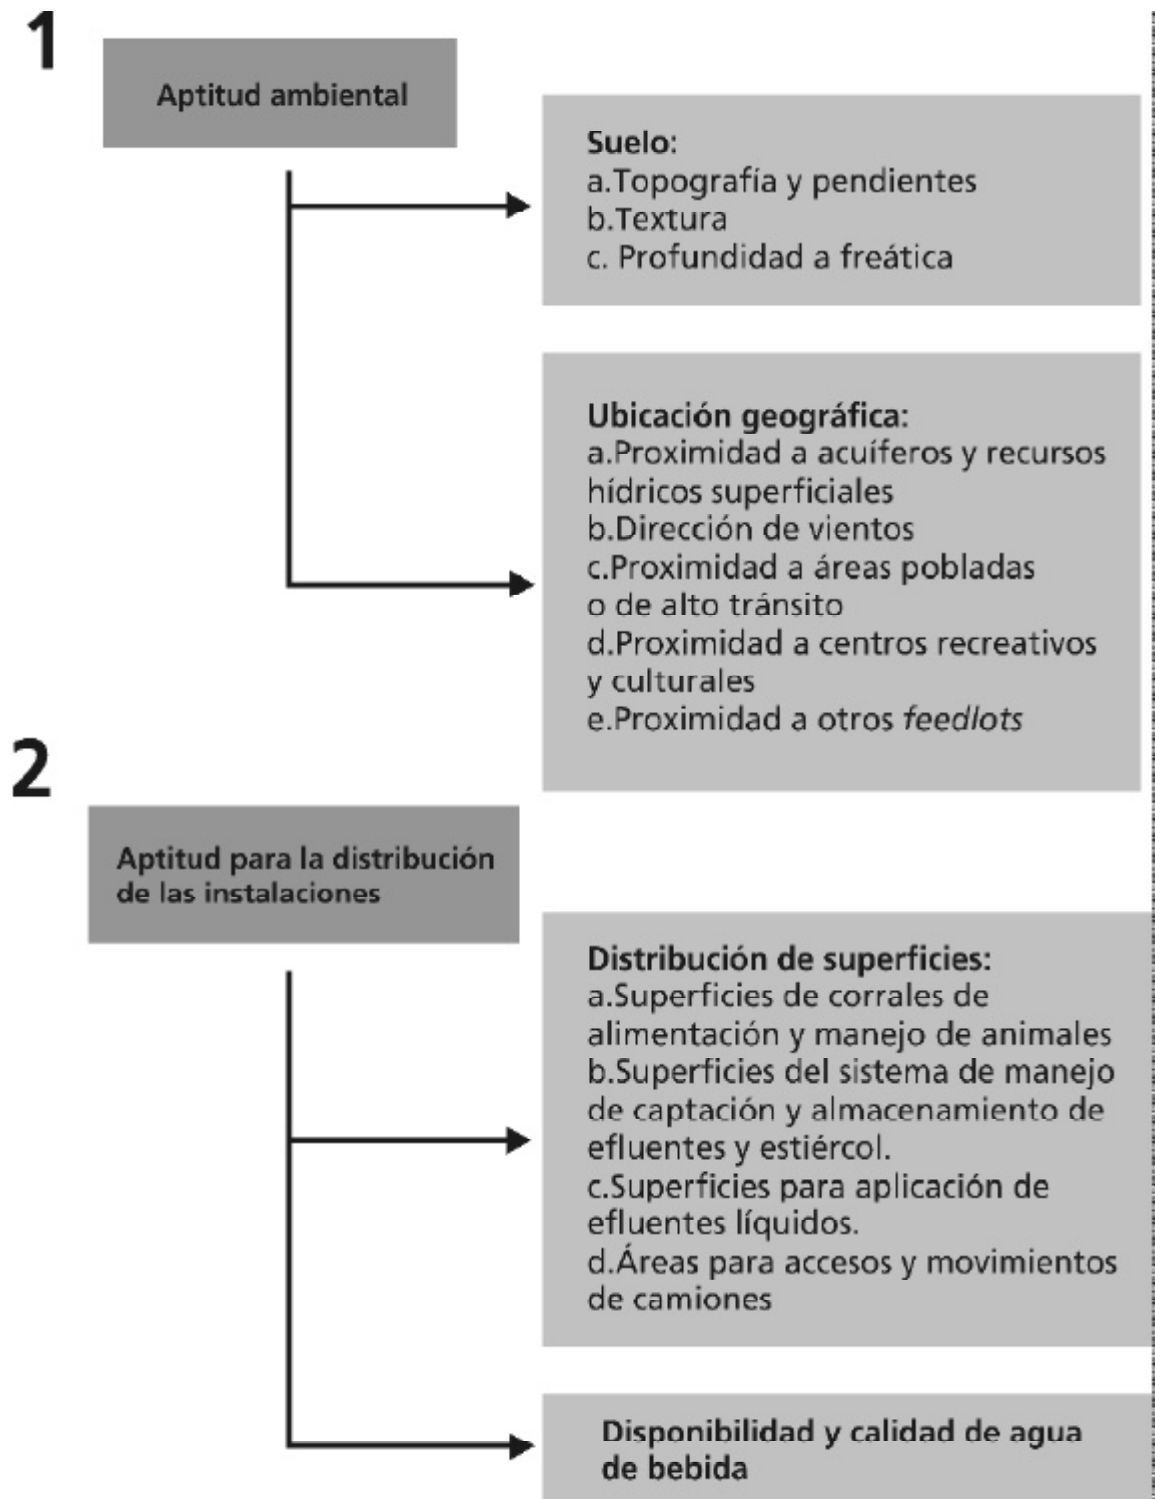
1

Aptitud ambiental

Suelo:
a.Topografía y pendientes
b.Textura
c. Profundidad a freática

Ubicación geográfica:
a.Proximidad a acuíferos y recursos hídricos superficiales
b.Dirección de vientos
c.Proximidad a áreas pobladas o de alto tránsito
d.Proximidad a centros recreativos y culturales
e.Proximidad a otros *feedlots*

2

Aptitud para la distribución de las instalaciones

Distribución de superficies:
a.Superficies de corrales de alimentación y manejo de animales
b.Superficies del sistema de manejo de captación y almacenamiento de efluentes y estiércol.
c.Superficies para aplicación de efluentes líquidos.
d.Áreas para accesos y movimientos de camiones

Disponibilidad y calidad de agua de bebida